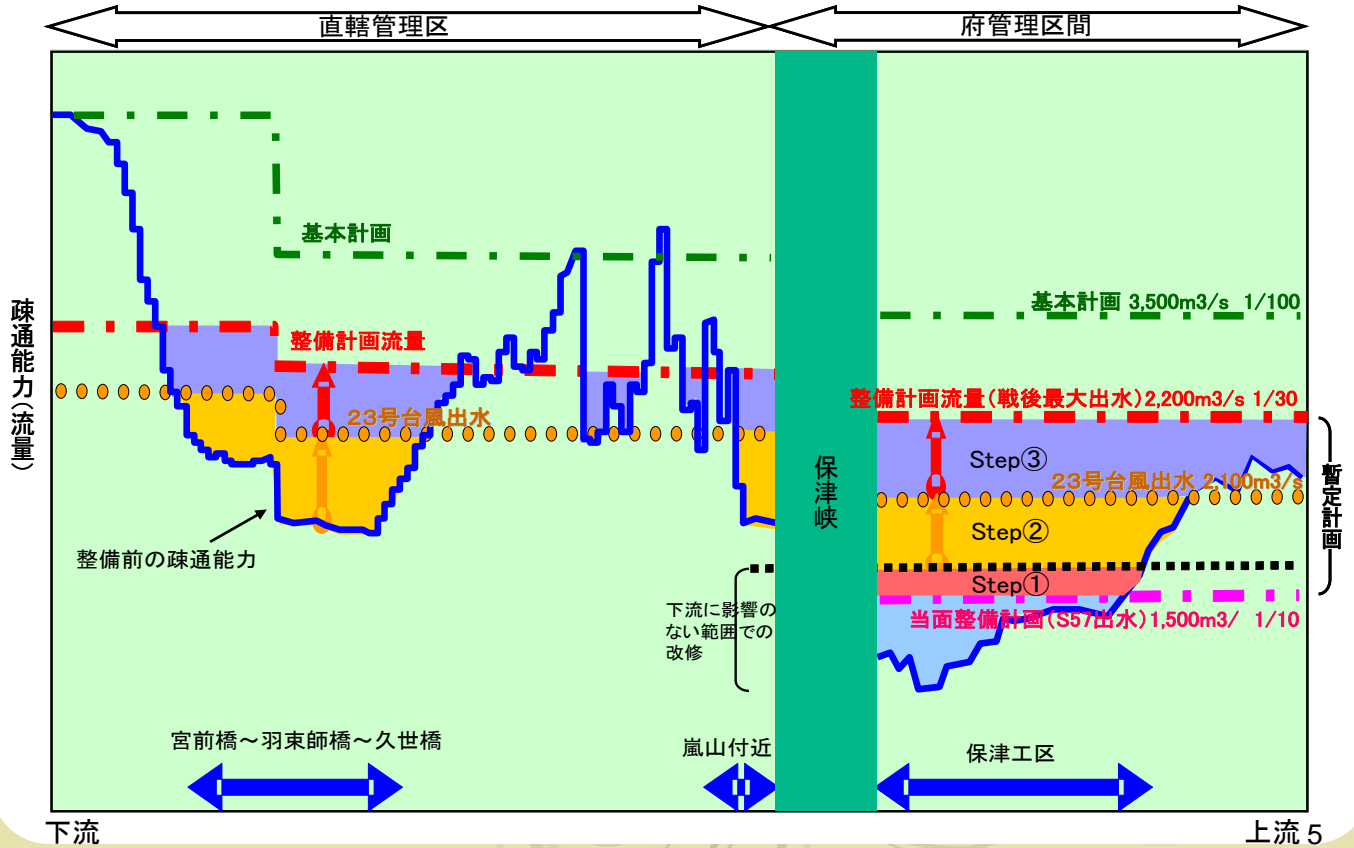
直轄管理区

府管理区間

疎通能力(流量)

基本計画

整備計画流量

23号台風出水

整備前の疎通能力

基本計画 3,500m3/s 1/100

整備計画流量(戦後最大出水)2,200m3/s 1/30

Step③

23号台風出水 2,100m3/s

Step②

Step①

当面整備計画(S57出水)1,500m3/ 1/10

暫定計画

保津峡

下流に影響のない範囲での改修

宮前橋～羽束師橋～久世橋

嵐山付近

保津工区

下流

上流 5